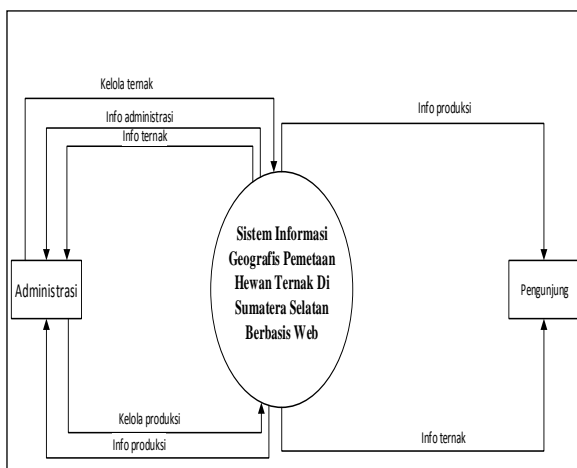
Kelola ternak

Info administrasi

Info ternak

Info produksi

Sistem Informasi Geografis Pemetaan Hewan Ternak Di Sumatera Selatan Berbasis Web

Administrasi

Pengunjung

Kelola produksi

Info produksi

Info ternak